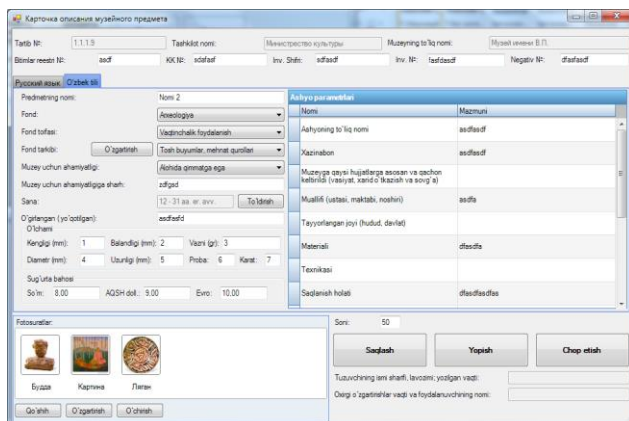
Карточка описания музейного предмета

Tartib №: 1.1.1.9
Tashkilot nomi: Министерство культуры
Muzeyning to'liq nomi: Музей имени В.П.
Bitimlar reestri №: asdf
KK №: sdafasf
Inv. Shifri: sdfasdf
Inv. №: fasfdasdf
Negativ №: dfasfasdf

Русский язык | O'zbek tili

Predmetning nomi: Nomi 2
Fond: Arxeologiya
Fond toifasi: Vaqtinchalik foydalanish
Fond tarkibi: O'zgartirish | Tosh buyumlar, mehnat qurollari
Muzey uchun ahamiyatligi: Alohida qimmatga ega
Muzey uchun ahamiyatligiga sharh: sdfgad
Sana: 12 - 31 aa. er. avv. | To'ldirish
O'girlangan (yo'qotilgan): asdfasfd
O'lchami
Kengligi (mm): 1 Balandligi (mm): 2 Vazni (gr): 3
Diametr (mm): 4 Uzunligi (mm): 5 Proba: 6 Karat: 7
Sug'urta bahosi
So'm: 8.00 AQSH doll.: 9.00 Evro: 10.00

Ashyo parametrlari
| Nomi | Mazmuni |
|---|---|
| Ashyoning to'liq nomi | asdfasdf |
| Xazinabon | asdfasdf |
| Muzeyga qaysi hujjatlarga asosan va qachon keltirildi (vasiyat, xarid o'tkazish va sovg'a) | |
| Muallifi (ustasi, maktabi, noshiri) | asdfa |
| Tayyorlangan joyi (hudud, davlat) | |
| Materiali | dfasdfa |
| Texnikasi | |
| Saqlanish holati | dfasdfasdfas |

Fotosuratlar:
Будда Картина Ляган
Qo'shih O'zgartirish O'chirish

Soni: 50
Saqlash Yopish Chop etish
Tuzuvchining ismi sharifi, lavozimi; yozilgan vaqti:
Oxirgi o'zgartirishlar vaqti va foydalanuvchining nomi: